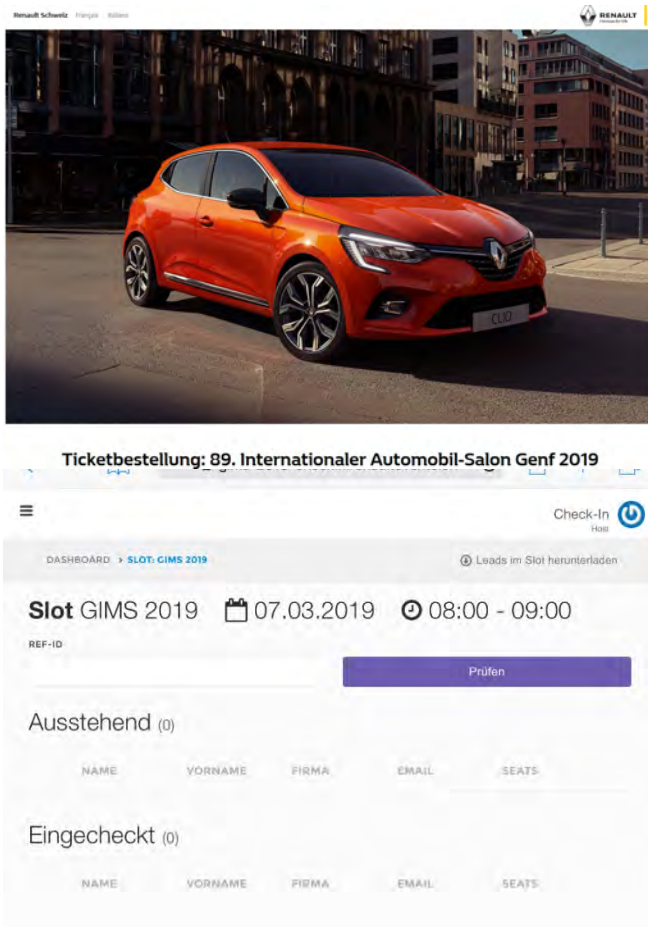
Renault Schweiz Français Italiano

RENAULT

CLIO

Ticketbestellung: 89. Internationaler Automobil-Salon Genf 2019

≡

Check-In
Host

DASHBOARD › SLOT: GIMS 2019

Leads im Slot herunterladen

**Slot** GIMS 2019 07.03.2019 08:00 - 09:00

REF-ID

Prüfen

Ausstehend (0)

| NAME | VORNAME | FIRMA | EMAIL | SEATS |
|---|---|---|---|---|

Eingecheckt (0)

| NAME | VORNAME | FIRMA | EMAIL | SEATS |
|---|---|---|---|---|